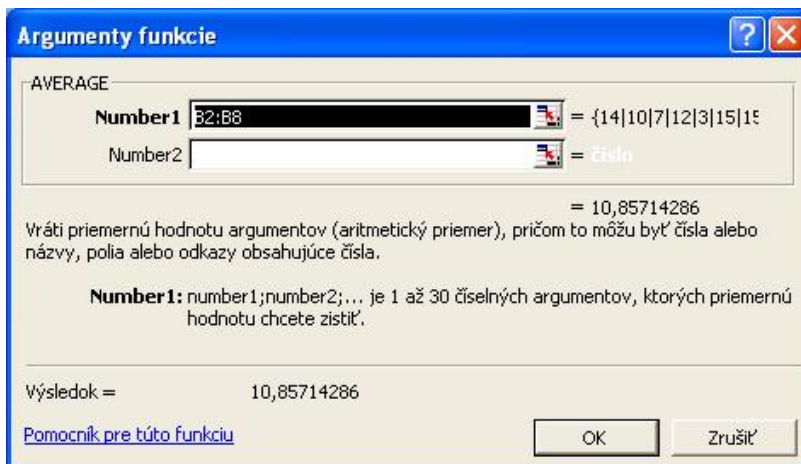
Argumenty funkcie

AVERAGE

Number1 B2:B8 = {14|10|7|12|3|15|15

Number2 = číslo

= 10,85714286

Vráti priemernú hodnotu argumentov (aritmetický priemer), pričom to môžu byť čísla alebo názvy, polia alebo odkazy obsahujúce čísla.

Number1: number1;number2;... je 1 až 30 číselných argumentov, ktorých priemernú hodnotu chcete zistiť.

Výsledok = 10,85714286

Pomocník pre túto funkciu

OK

Zrušiť